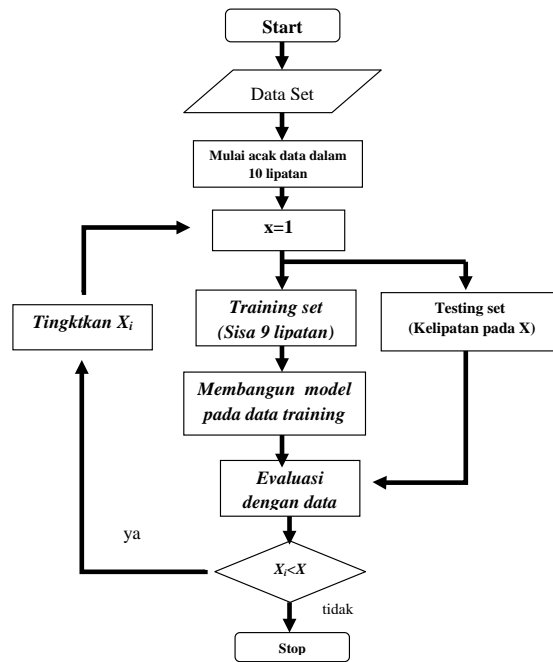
Start

Data Set

Mulai acak data dalam 10 lipatan

x=1

Training set (Sisa 9 lipatan)

Testing set (Kelipatan pada X)

Tingktkan $X_i$

Membangun model pada data training

Evaluasi dengan data

ya

$X_i$<X

tidak

Stop